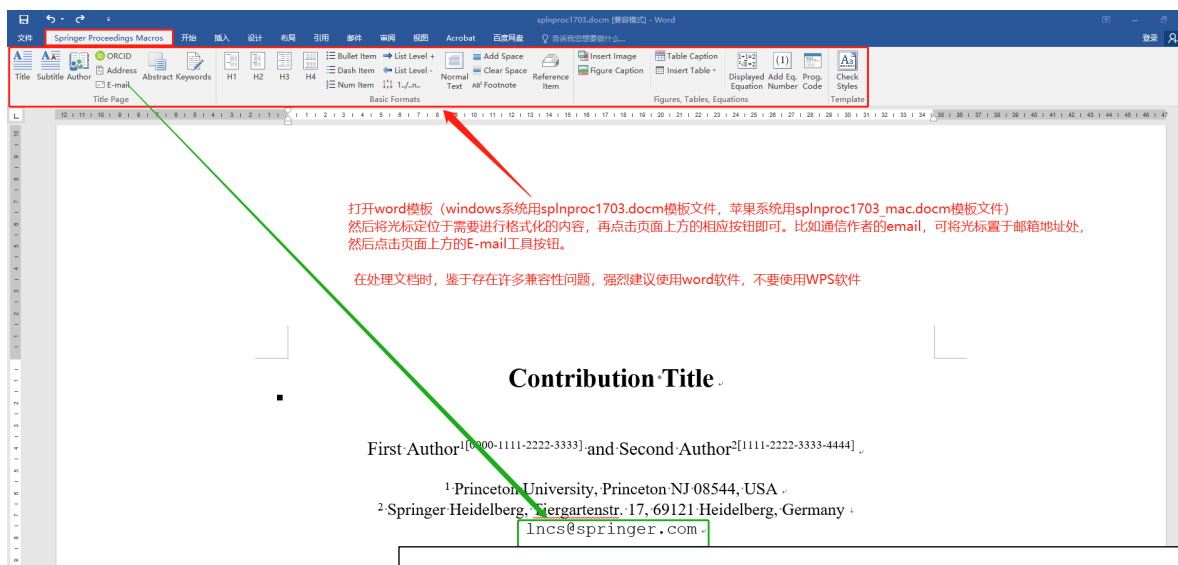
splnproc1703.docm [兼容模式] - Word

登录

文件 Springer Proceedings Macros 开始 插入 设计 布局 引用 邮件 审阅 视图 Acrobat 百度网盘 告诉我您想要做什么...

Title Subtitle Author ORCID Address E-mail Abstract Keywords
Title Page

H1 H2 H3 H4 Bullet Item Dash Item Num Item List Level + List Level - 1.../a... Normal Text Add Space Clear Space Footnote Reference Item
Basic Formats

Insert Image Figure Caption Table Caption Insert Table Displayed Equation Add Eq. Number Prog. Code
Figures, Tables, Equations

Check Styles
Template

打开word模板（windows系统用splnproc1703.docm模板文件，苹果系统用splnproc1703_mac.docm模板文件）
然后将光标定位于需要进行格式化的内容，再点击页面上方的相应按钮即可。比如通信作者的email，可将光标置于邮箱地址处，然后点击页面上方的E-mail工具按钮。

在处理文档时，鉴于存在许多兼容性问题，强烈建议使用word软件，不要使用WPS软件

Contribution Title

First Author$^{1[0000-1111-2222-3333]}$ and Second Author$^{2[1111-2222-3333-4444]}$

$^1$ Princeton University, Princeton NJ 08544, USA
$^2$ Springer Heidelberg, Tiergartenstr. 17, 69121 Heidelberg, Germany
lncs@springer.com